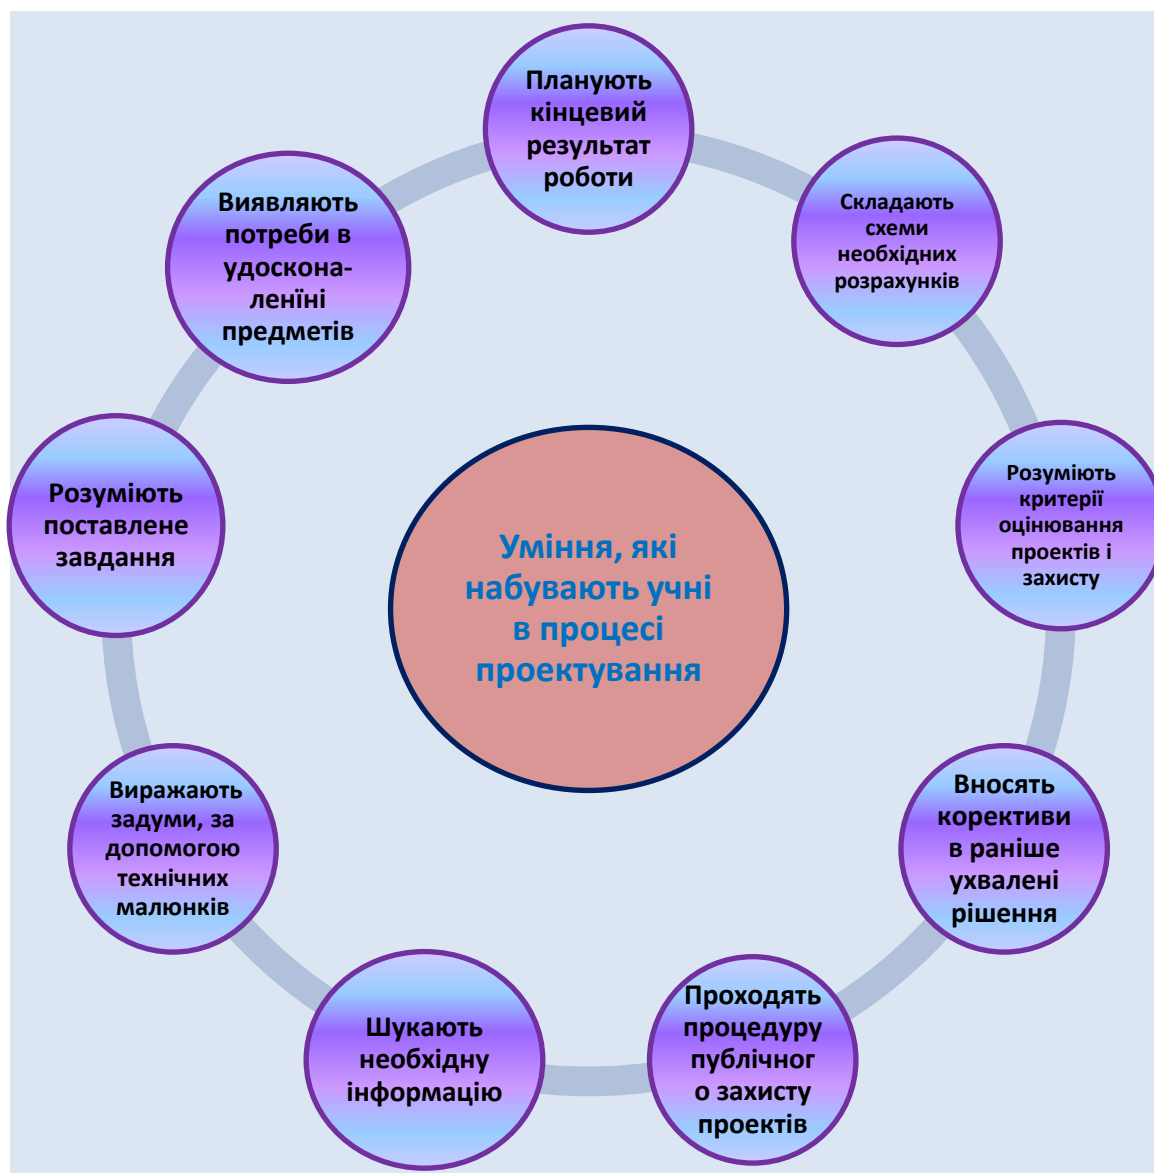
Уміння, які набувають учні в процесі проектування

Планують кінцевий результат роботи

Складають схеми необхідних розрахунків

Розуміють критерії оцінювання проектів і захисту

Вносять корективи в раніше ухвалені рішення

Проходять процедуру публічног о захисту проектів

Шукають необхідну інформацію

Виражають задуми, за допомогою технічних малюнків

Розуміють поставлене завдання

Виявляють потреби в удосконаленіні предметів